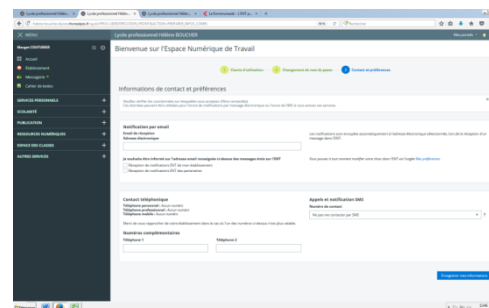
Lycée professionnel Hélène BOUCHER

Bienvenue sur l'Espace Numérique de Travail

Conditions d'utilisation

Changement de mot de passe

Contacts et préférences

Informations de contact et préférences

Notification par email

Je souhaite être informé sur l'adresse email renseignée ci-dessus des messages reçus sur l'ENT

Contact téléphonique

Appels et notification SMS

Numéros complémentaires

Téléphone 1

Téléphone 2

Enregistrer mes informations

Menu

Accueil

Déconnexion

Messagerie

Cahier de textes

SERVICES PERSONNELS

SCOLARITÉ

PUBLICATIONS

RESSOURCES NUMÉRIQUES

ESPACE DES CLASSES

AUTRES SERVICES

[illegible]